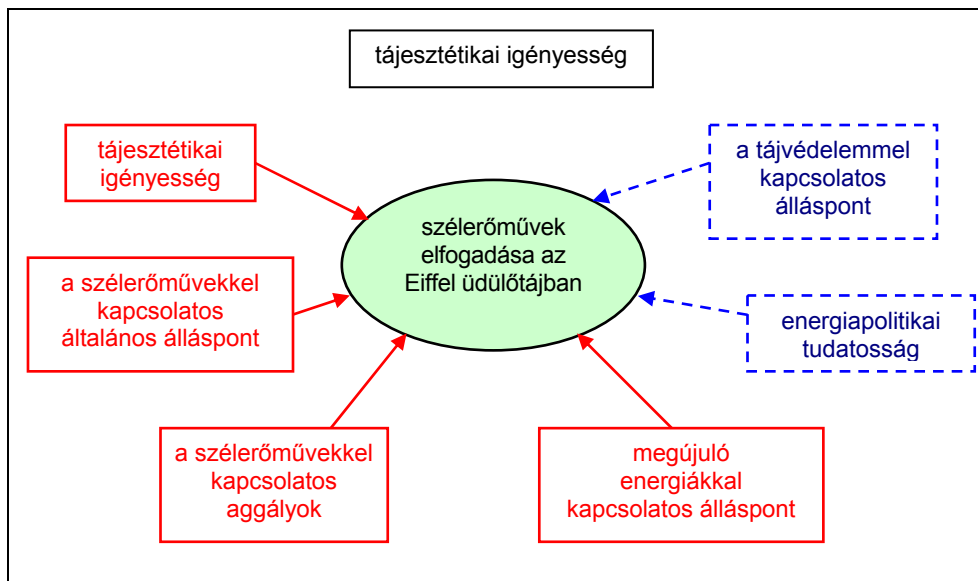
tájesztétikai igényesség

tájesztétikai igényesség

a tájvédelemmel kapcsolatos álláspont

szélerőművek elfogadása az Eiffel üdülőtájban

a szélerőművekkel kapcsolatos általános álláspont

energiapolitikai tudatosság

a szélerőművekkel kapcsolatos aggályok

megújuló energiákkal kapcsolatos álláspont